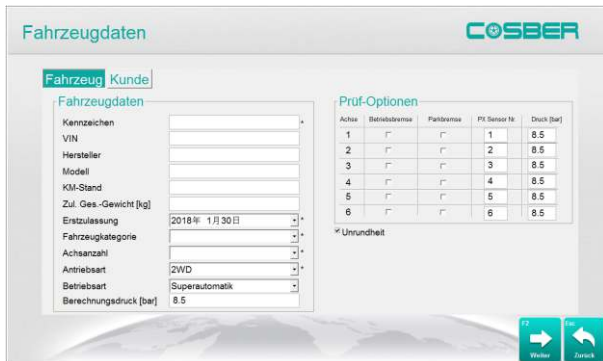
Fahrzeugdaten

COSBER

Fahrzeug Kunde

Fahrzeugdaten

Kennzeichen *
VIN
Hersteller
Modell
KM-Stand
Zul. Ges.-Gewicht [kg]
Erstzulassung 2018年 1月30日 *
Fahrzeugkategorie *
Achsanzahl *
Antriebsart 2WD *
Betriebsart Superautomatik
Berechnungsdruck [bar] 8.5

Prüf-Optionen

| Achse | Betriebsbremse | Parkbremse | PX Sensor Nr. | Druck [bar] |
|---|---|---|---|---|
| 1 | | | 1 | 8.5 |
| 2 | | | 2 | 8.5 |
| 3 | | | 3 | 8.5 |
| 4 | | | 4 | 8.5 |
| 5 | | | 5 | 8.5 |
| 6 | | | 6 | 8.5 |

Unrundheit

F2 Weiter
Esc Zurück